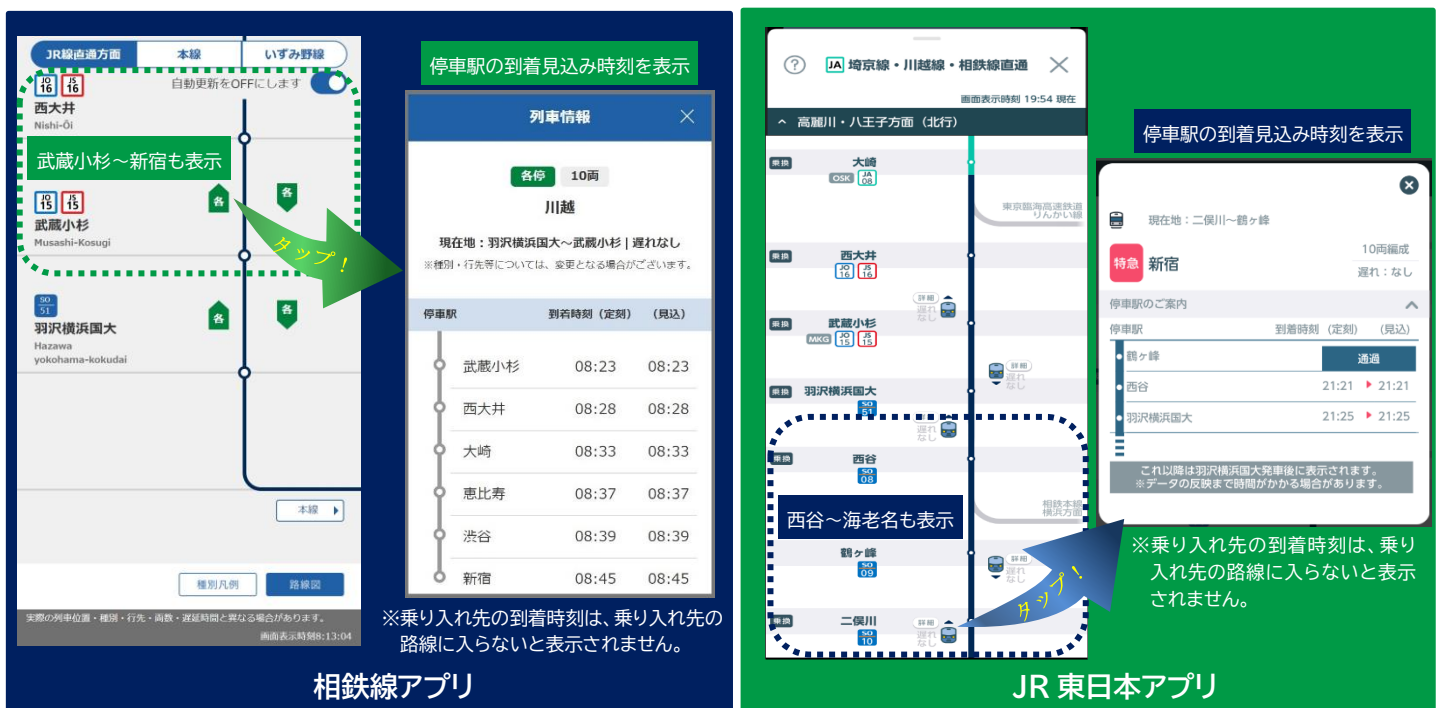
JR線直通方面 本線 いずみ野線

自動更新をOFFにします

JO 16 JS 16
西大井
Nishi-Ōi

武蔵小杉～新宿も表示

JO 15 JS 15
武蔵小杉
Musashi-Kosugi

各

各

タップ！

SO 51
羽沢横浜国大
Hazawa yokohama-kokudai

各

各

本線

種別凡例 路線図

実際の列車位置・種別・行先・両数・遅延時間と異なる場合があります。
画面表示時刻8:13:04

停車駅の到着見込み時刻を表示

列車情報

各停 10両

川越

現在地：羽沢横浜国大～武蔵小杉 | 遅れなし
※種別・行先等については、変更となる場合がございます。

| 停車駅 | 到着時刻（定刻） | （見込） |
|---|---|---|
| 武蔵小杉 | 08:23 | 08:23 |
| 西大井 | 08:28 | 08:28 |
| 大崎 | 08:33 | 08:33 |
| 恵比寿 | 08:37 | 08:37 |
| 渋谷 | 08:39 | 08:39 |
| 新宿 | 08:45 | 08:45 |

※乗り入れ先の到着時刻は、乗り入れ先の路線に入らないと表示されません。

相鉄線アプリ

JA 埼京線・川越線・相鉄線直通

画面表示時刻 19:54 現在

高麗川・八王子方面（北行）

乗換 大崎 OSK JA 08

東京臨海高速鉄道りんかい線

乗換 西大井 JO 16 JS 16

詳細 遅れなし

乗換 武蔵小杉 MKG JO 15 JS 15

詳細 遅れなし

乗換 羽沢横浜国大 SO 51

遅れなし

乗換 西谷 SO 08

相鉄本線横浜方面

西谷～海老名も表示

鶴ヶ峰 SO 09

詳細 遅れなし

タップ！

乗換 二俣川 SO 10

詳細 遅れなし

停車駅の到着見込み時刻を表示

現在地：二俣川～鶴ヶ峰

特急 新宿

10両編成
遅れ：なし

停車駅のご案内

| 停車駅 | 到着時刻（定刻） | （見込） |
|---|---|---|
| 鶴ヶ峰 | 通過 | |
| 西谷 | 21:21 | 21:21 |
| 羽沢横浜国大 | 21:25 | 21:25 |

これ以降は羽沢横浜国大発車後に表示されます。
※データの反映まで時間がかかる場合があります。

※乗り入れ先の到着時刻は、乗り入れ先の路線に入らないと表示されません。

JR 東日本アプリ